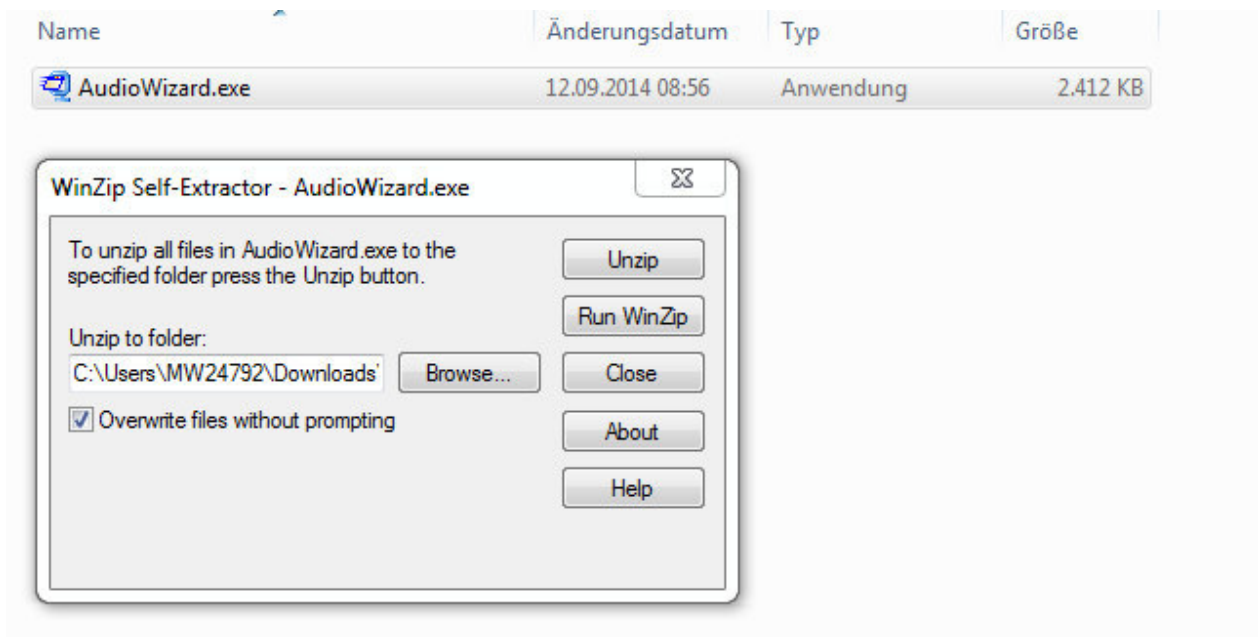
| Name | Änderungsdatum | Typ | Größe |
|---|---|---|---|
| AudioWizard.exe | 12.09.2014 08:56 | Anwendung | 2.412 KB |

WinZip Self-Extractor - AudioWizard.exe

To unzip all files in AudioWizard.exe to the specified folder press the Unzip button.

Unzip to folder:

C:\Users\MW24792\Downloads'

Browse...

Overwrite files without prompting

Unzip

Run WinZip

Close

About

Help